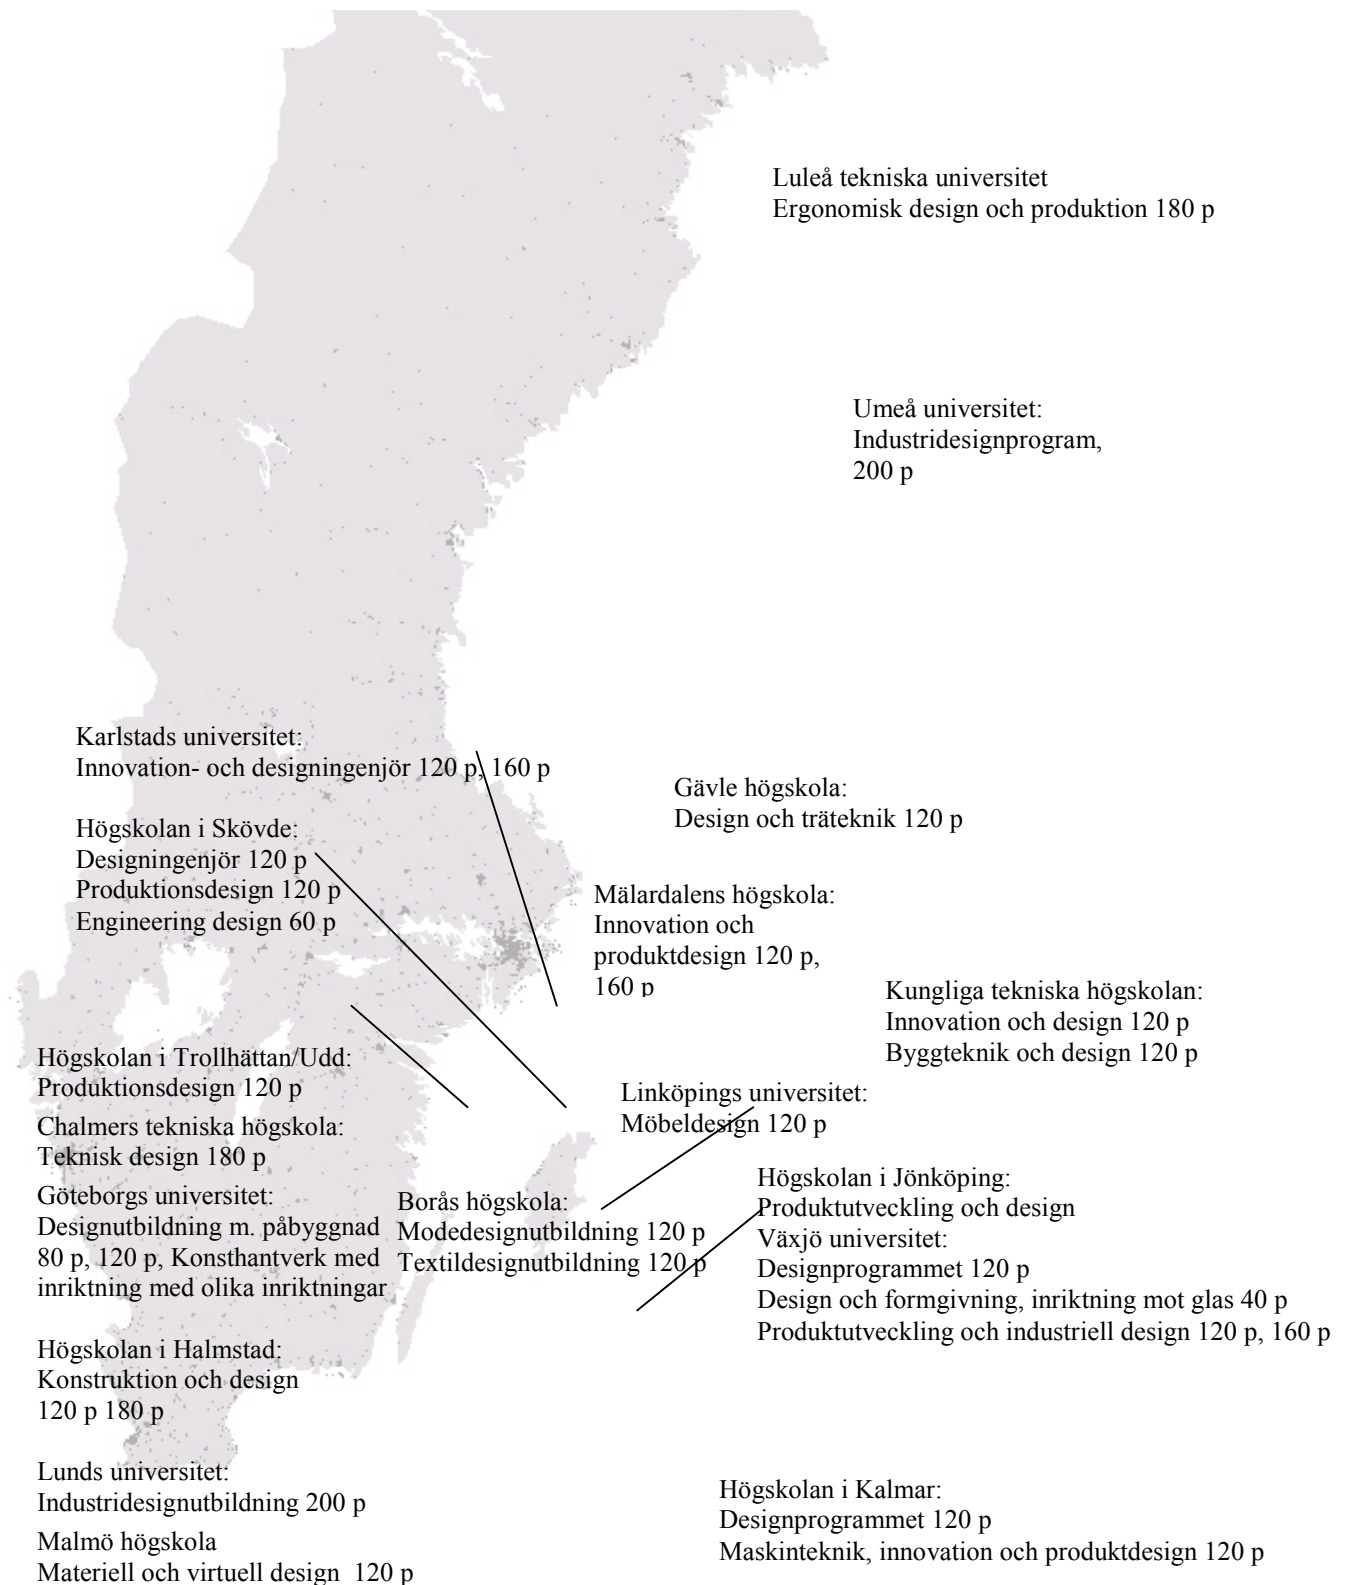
Luleå tekniska universitet
Ergonomisk design och produktion 180 p

Umeå universitet:
Industridesignprogram,
200 p

Karlstads universitet:
Innovation- och designingenjör 120 p, 160 p

Gävle högskola:
Design och träteknik 120 p

Högskolan i Skövde:
Designingenjör 120 p
Produktionsdesign 120 p
Engineering design 60 p

Mälardalens högskola:
Innovation och produktdesign 120 p, 160 p

Kungliga tekniska högskolan:
Innovation och design 120 p
Byggteknik och design 120 p

Högskolan i Trollhättan/Udd:
Produktionsdesign 120 p

Linköpings universitet:
Möbeldesign 120 p

Chalmers tekniska högskola:
Teknisk design 180 p

Högskolan i Jönköping:
Produktutveckling och design

Göteborgs universitet:
Designutbildning m. påbyggnad 80 p, 120 p, Konsthantverk med inriktning med olika inriktningar

Borås högskola:
Modedesignutbildning 120 p
Textildesignutbildning 120 p

Växjö universitet:
Designprogrammet 120 p
Design och formgivning, inriktning mot glas 40 p
Produktutveckling och industriell design 120 p, 160 p

Högskolan i Halmstad:
Konstruktion och design
120 p 180 p

Lunds universitet:
Industridesignutbildning 200 p

Malmö högskola
Materiell och virtuell design 120 p

Högskolan i Kalmar:
Designprogrammet 120 p
Maskinteknik, innovation och produktdesign 120 p